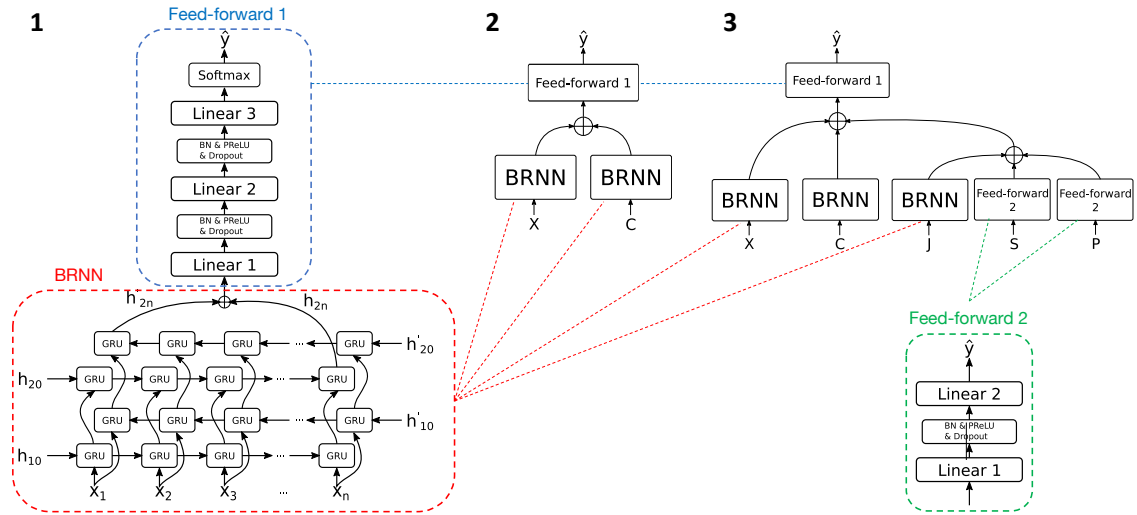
1

Feed-forward 1

$\hat{y}$

Softmax

Linear 3

BN & PReLU & Dropout

Linear 2

BN & PReLU & Dropout

Linear 1

BRNN

$h_{2n}$

$h_{2n}$

GRU GRU GRU ... GRU

$h'_{20}$

$h_{20}$

GRU GRU GRU ... GRU

GRU GRU GRU ... GRU

$h'_{10}$

$h_{10}$

GRU GRU GRU ... GRU

$x_1$ $x_2$ $x_3$ ... $x_n$

2

$\hat{y}$

Feed-forward 1

BRNN

BRNN

X

C

3

$\hat{y}$

Feed-forward 1

BRNN

BRNN

BRNN

Feed-forward 2

Feed-forward 2

X

C

J

S

P

Feed-forward 2

$\hat{y}$

Linear 2

BN & PReLU & Dropout

Linear 1